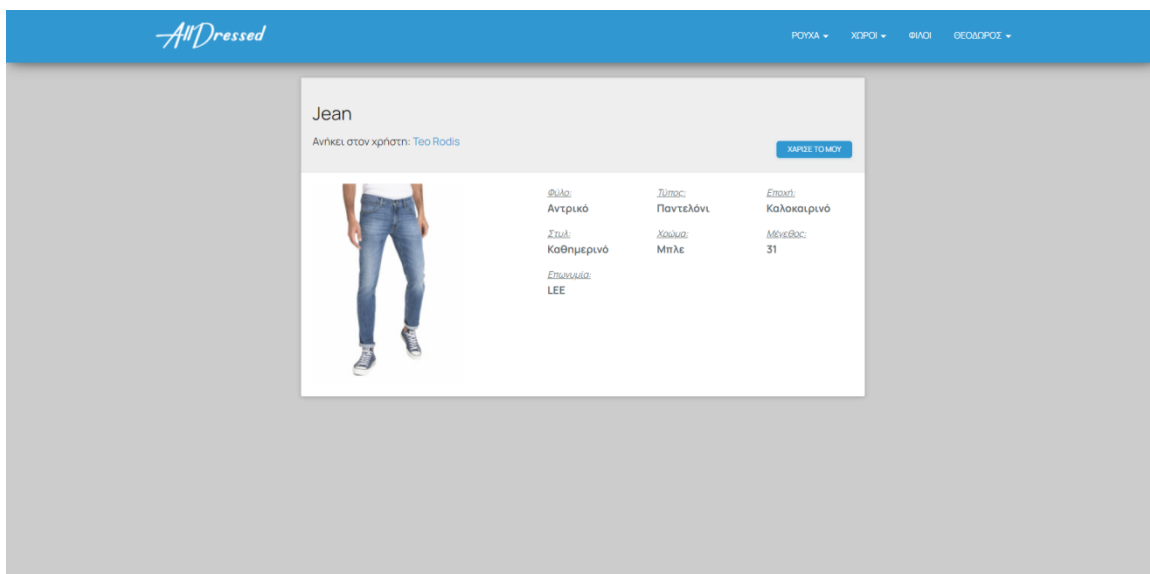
AllDressed

ΡΟΥΧΑ ▾ ΧΩΡΟΙ ▾ ΦΙΛΟΙ ΘΕΟΔΩΡΟΣ ▾

Jean

Ανήκει στον χρήστη: Teo Rodis

ΧΑΡΙΣΕ ΤΟ ΜΟΥ

Φύλο:
Αντρικό

Τύπος:
Παντελόνι

Εποχή:
Καλοκαιρινό

Στυλ:
Καθημερινό

Χρώμα:
Μπλε

Μέγεθος:
31

Επωνυμία:
LEE